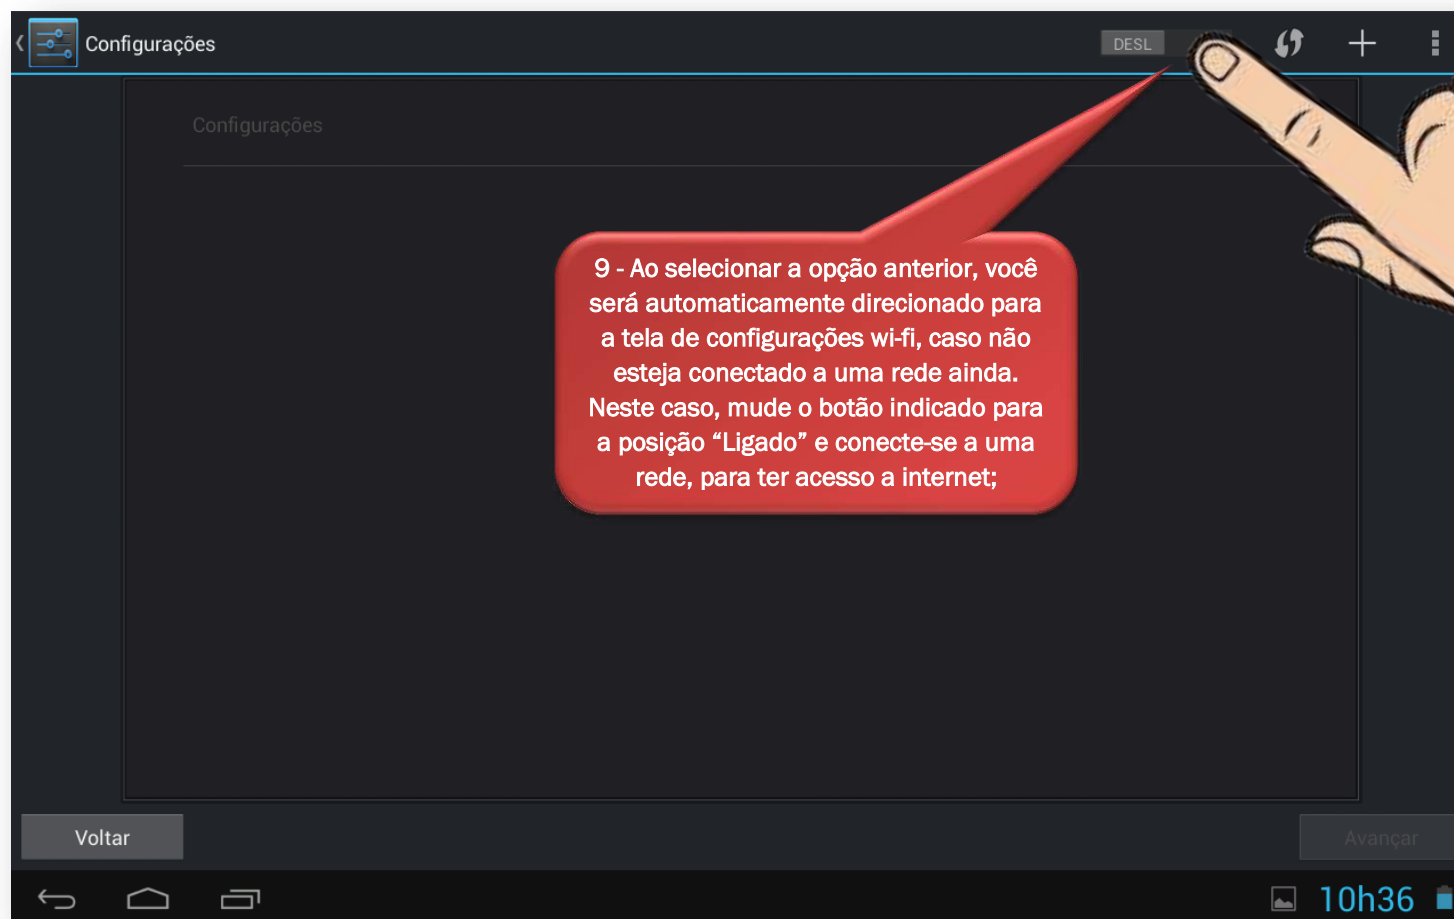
Configurações

DESL

Configurações

9 - Ao selecionar a opção anterior, você será automaticamente direcionado para a tela de configurações wi-fi, caso não esteja conectado a uma rede ainda. Neste caso, mude o botão indicado para a posição “Ligado” e conecte-se a uma rede, para ter acesso a internet;

Voltar

Avançar

10h36